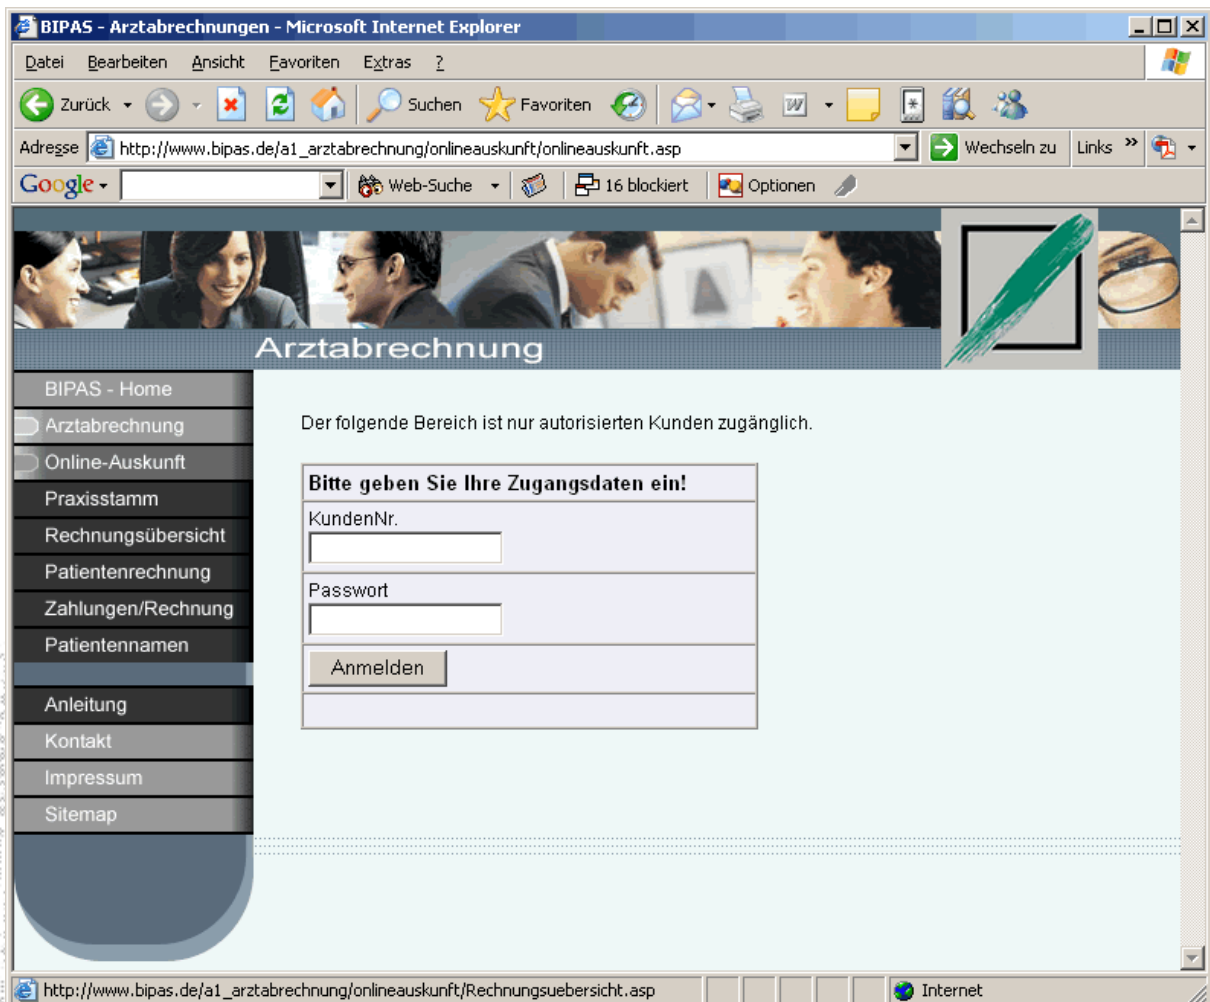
BIPAS - Arztabrechnungen - Microsoft Internet Explorer

Datei Bearbeiten Ansicht Favoriten Extras ?

Zurück Suchen Favoriten

Adresse http://www.bipas.de/a1_arztabrechnung/onlineauskunft/onlineauskunft.asp Wechseln zu Links »

Google Web-Suche 16 blockiert Optionen

Arztabrechnung

BIPAS - Home
Arztabrechnung
Online-Auskunft
Praxisstamm
Rechnungsübersicht
Patientenrechnung
Zahlungen/Rechnung
Patientennamen
Anleitung
Kontakt
Impressum
Sitemap

Der folgende Bereich ist nur autorisierten Kunden zugänglich.

Bitte geben Sie Ihre Zugangsdaten ein!
KundenNr.
Passwort
Anmelden

http://www.bipas.de/a1_arztabrechnung/onlineauskunft/Rechnungsuebersicht.asp Internet